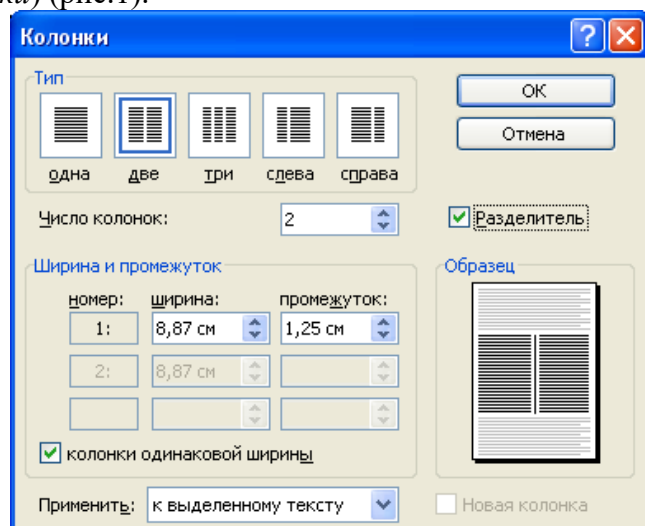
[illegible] (рис.1).

Колонки

Тип

одна две три слева справа

OK

Отмена

Число колонок: 2

Разделитель

Ширина и промежуток

номер: ширина: промежуток:

1: 8,87 см 1,25 см

2: 8,87 см

колонки одинаковой ширины

Образец

Применить: к выделенному тексту

Новая колонка